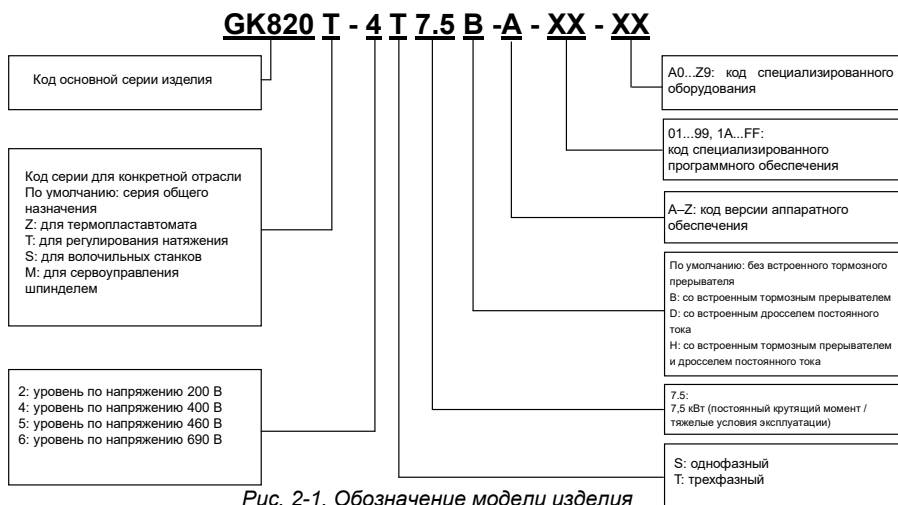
GK820 T - 4 T 7.5 B -A - XX - XX

Код основной серии изделия

Код серии для конкретной отрасли
По умолчанию: серия общего назначения
Z: для термопластавтомата
T: для регулирования натяжения
S: для волочильных станков
M: для сервоуправления шпинделем

2: уровень по напряжению 200 В
4: уровень по напряжению 400 В
5: уровень по напряжению 460 В
6: уровень по напряжению 690 В

A0...Z9: код специализированного оборудования

01...99, 1A...FF:
код специализированного программного обеспечения

A–Z: код версии аппаратного обеспечения

По умолчанию: без встроенного тормозного прерывателя
B: со встроенным тормозным прерывателем
D: со встроенным дросселем постоянного тока
H: со встроенным тормозным прерывателем и дросселем постоянного тока

7.5:
7,5 кВт (постоянный крутящий момент / тяжелые условия эксплуатации)

S: однофазный
T: трехфазный

Рис. 2-1. Обозначение модели изделия